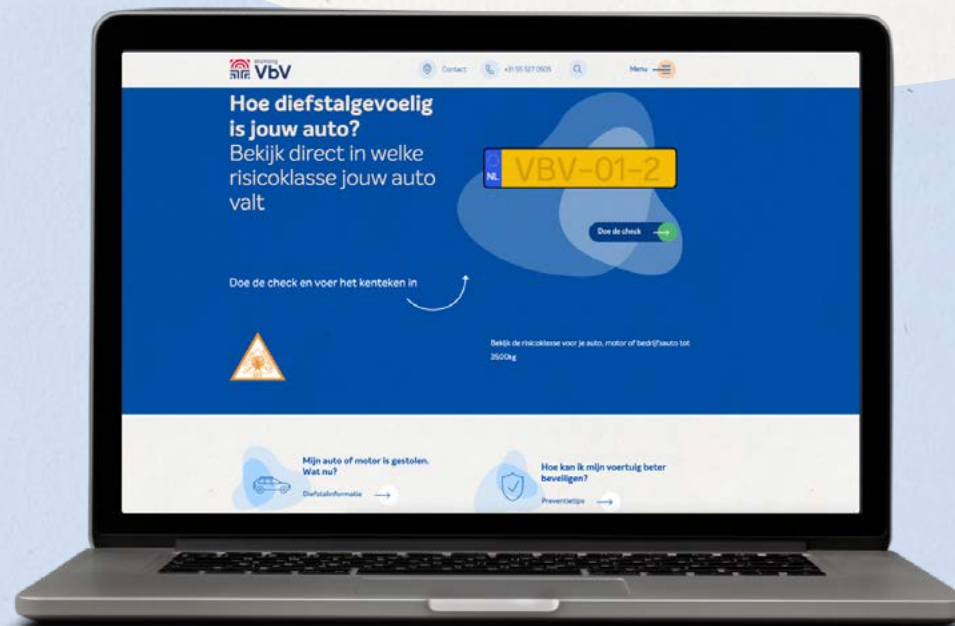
Stichting VbV

Contact +31 55 527 0505

Menu

Hoe diefstalgevoelig is jouw auto?

Bekijk direct in welke risicoklasse jouw auto valt

NL VBV-01-2

Doe de check

Doe de check en voer het kenteken in

Bekijk de risicoklasse voor je auto, motor of bedrijfsauto tot 3500kg

Mijn auto of motor is gestolen. Wat nu?

Diefstalinformatie

Hoe kan ik mijn voertuig beter beveiligen?

Preventietips